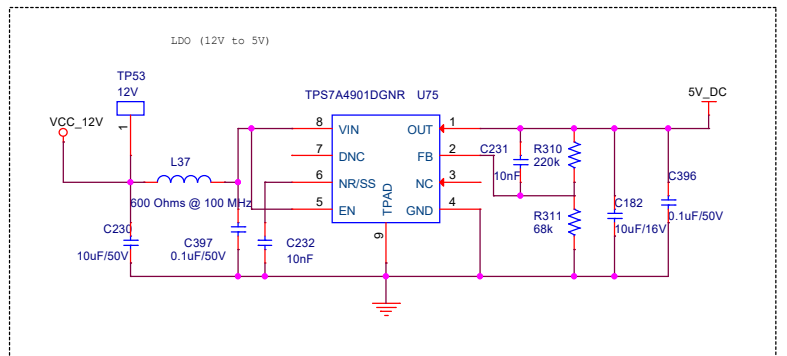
LDO (12V to 5V)

TP53
12V
1

VCC_12V

L37
600 Ohms @ 100 MHz

C230
10uF/50V

C397
0.1uF/50V

C232
10nF

TPS7A4901DGNR U75

8 VIN
7 DNC
6 NR/SS
5 EN
9 TPAD
OUT 1
FB 2
NC 3
GND 4

C231
10nF

R310
220k

R311
68k

C182
10uF/16V

C396
0.1uF/50V

5V_DC